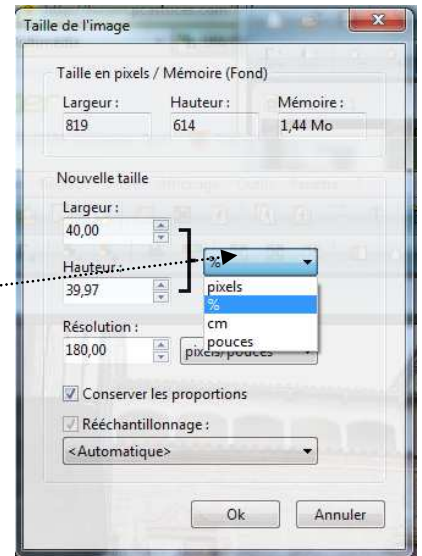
Taille de l'image

Taille en pixels / Mémoire (Fond)

Largeur :
819

Hauteur :
614

Mémoire :
1,44 Mo

Nouvelle taille

Largeur :
40,00

Hauteur :
39,97

%

pixels
%
cm
pouces

Résolution :
180,00

pixels/pouces

Conserver les proportions

Rééchantillonnage :

<Automatique>

Ok

Annuler